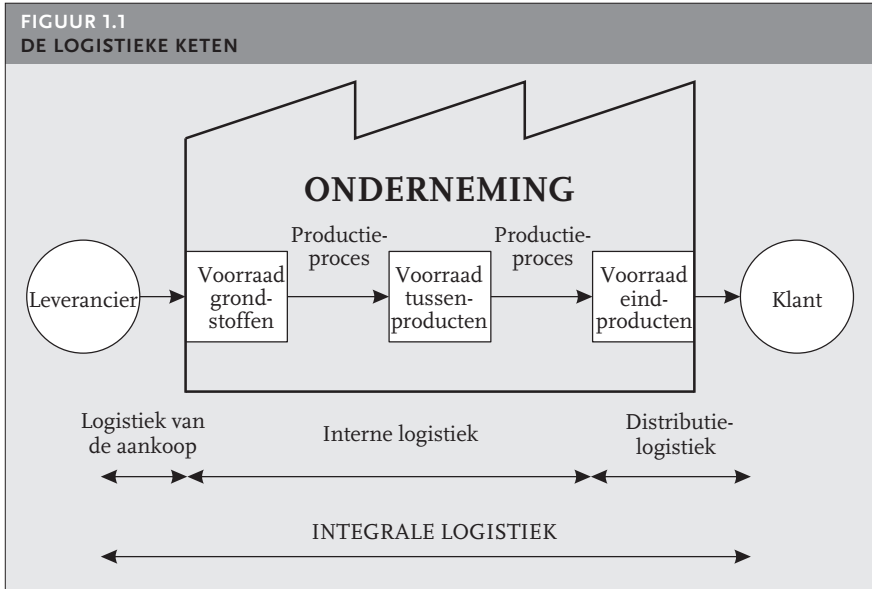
FIGUUR 1.1
DE LOGISTIEKE KETEN

ONDERNEMING

Productieproces

Productieproces

Leverancier

Voorraad grondstoffen

Voorraad tussenproducten

Voorraad eindproducten

Klant

Logistiek van de aankoop

Interne logistiek

Distributielogistiek

INTEGRALE LOGISTIEK